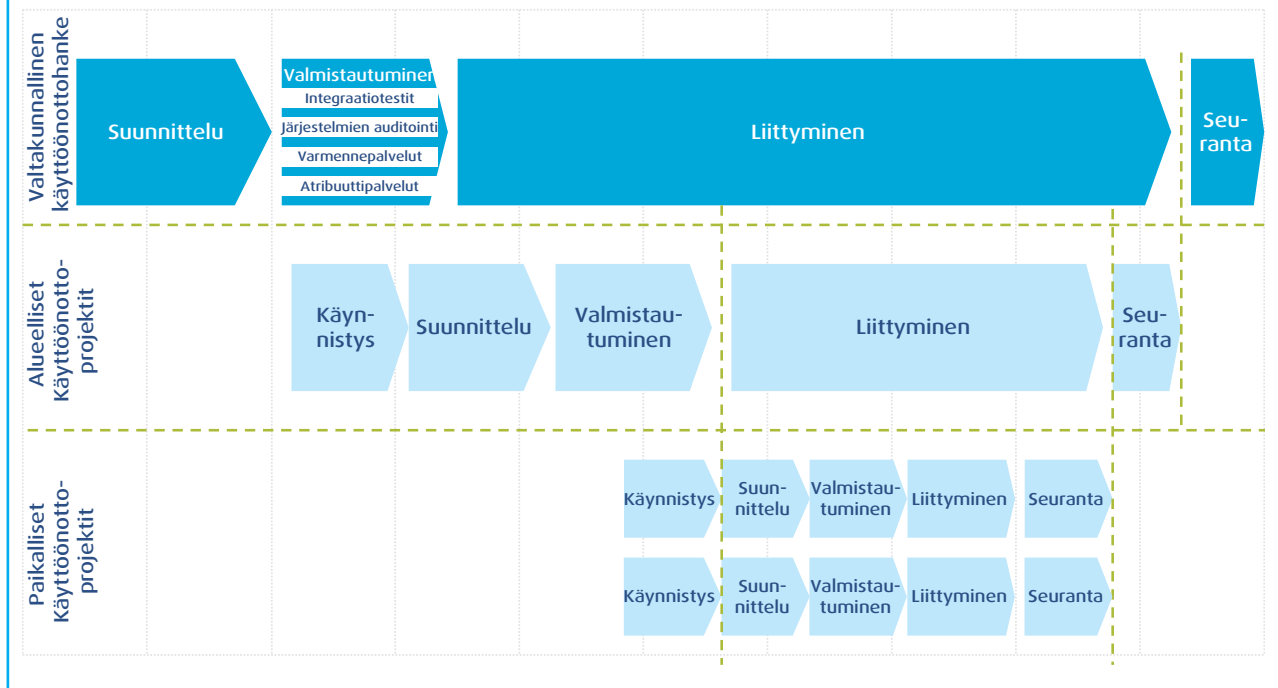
Valtakunnallinen käyttöönottohanke

Suunnittelu

Valmistautuminen
Integraatiotestit
Järjestelmien auditointi
Varmennepalvelut
Atribuuttipalvelut

Liittyminen

Seuranta

Alueelliset Käyttöönottoprojektit

Käynnistys

Suunnittelu

Valmistautuminen

Liittyminen

Seuranta

Paikalliset Käyttöönottoprojektit

Käynnistys
Suunnittelu
Valmistautuminen
Liittyminen
Seuranta

Käynnistys
Suunnittelu
Valmistautuminen
Liittyminen
Seuranta